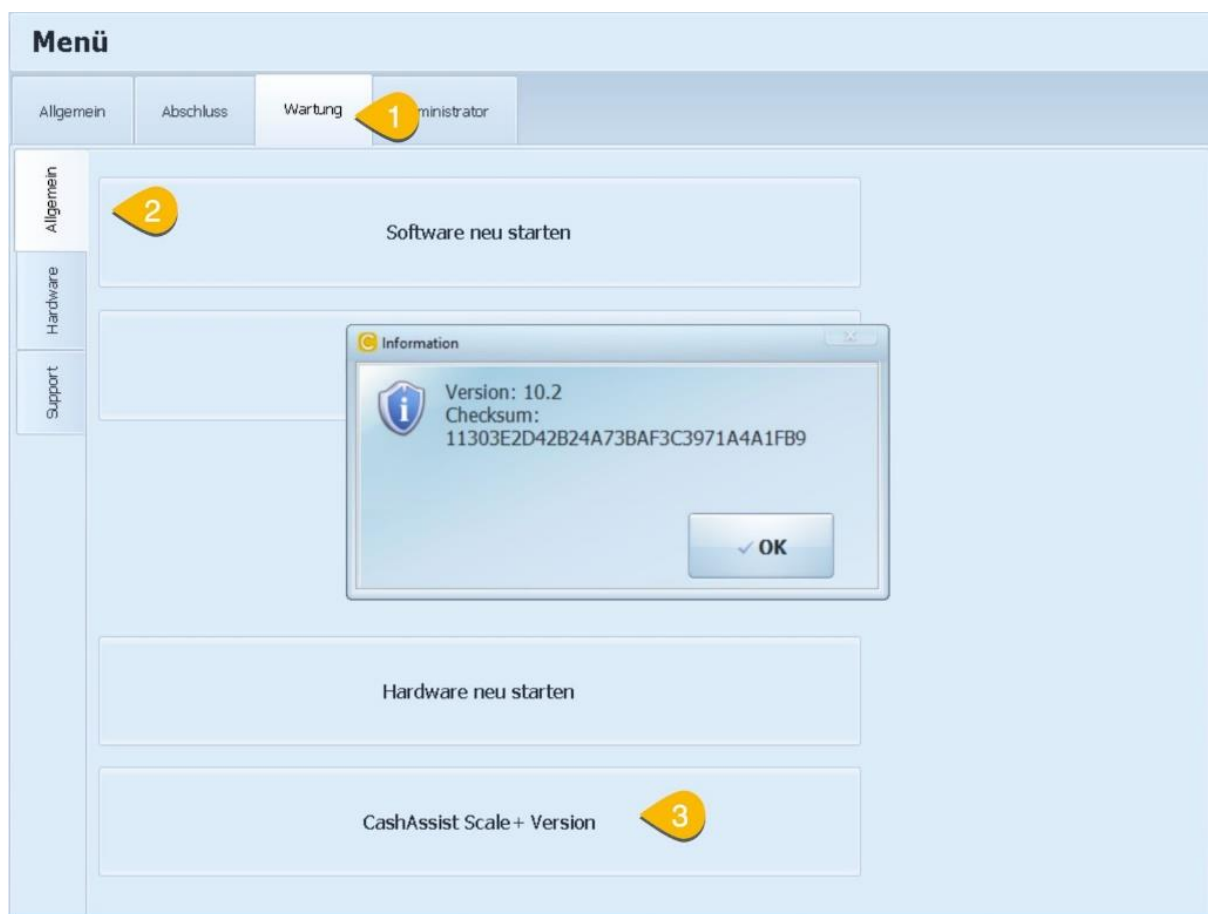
Menü

Allgemein

Abschluss

Wartung

1

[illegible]ministrator

Allgemein

Hardware

Support

2

Software neu starten

Information

Version: 10.2
Checksum:
11303E2D42B24A73BAF3C3971A4A1FB9

OK

Hardware neu starten

CashAssist Scale+ Version

3